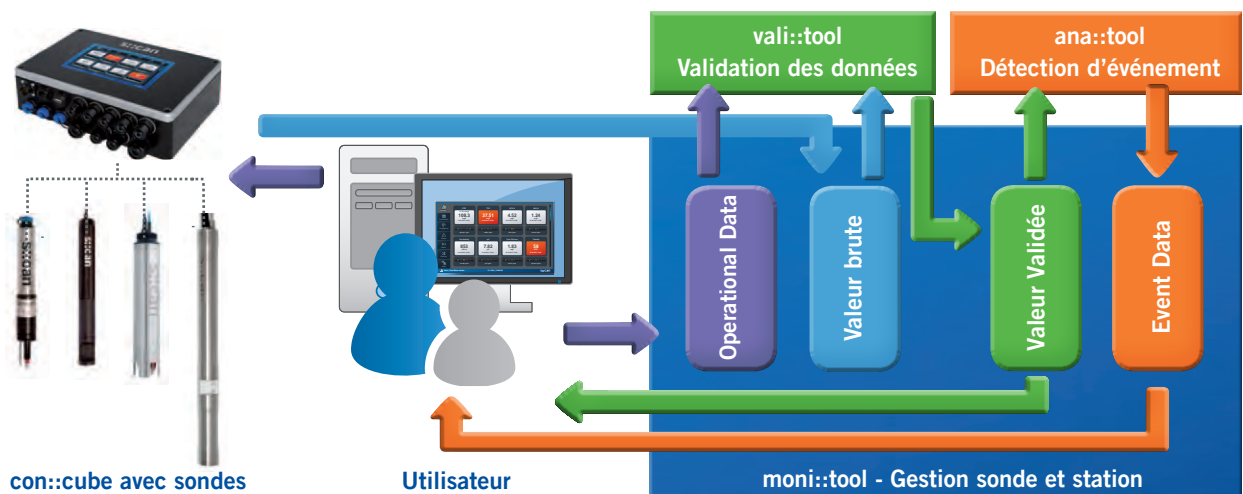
vali::tool
Validation des données

ana::tool
Détection d'événement

Operational Data

Valeur brute

Valeur Validée

Event Data

con::cube avec sondes

Utilisateur

moni::tool - Gestion sonde et station